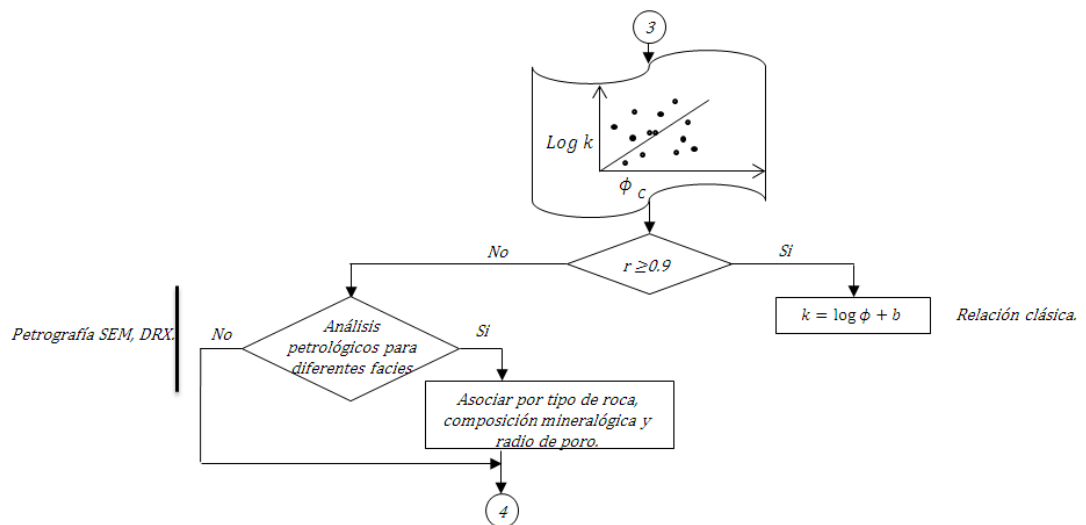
3

Log k

$\phi_c$

No

$r \geq 0.9$

Si

$k = \log\phi + b$

Relación clásica.

Petrografía SEM, DRX.

No

Análisis petrológicos para diferentes facies

Si

Asociar por tipo de roca, composición mineralógica y radio de poro.

4